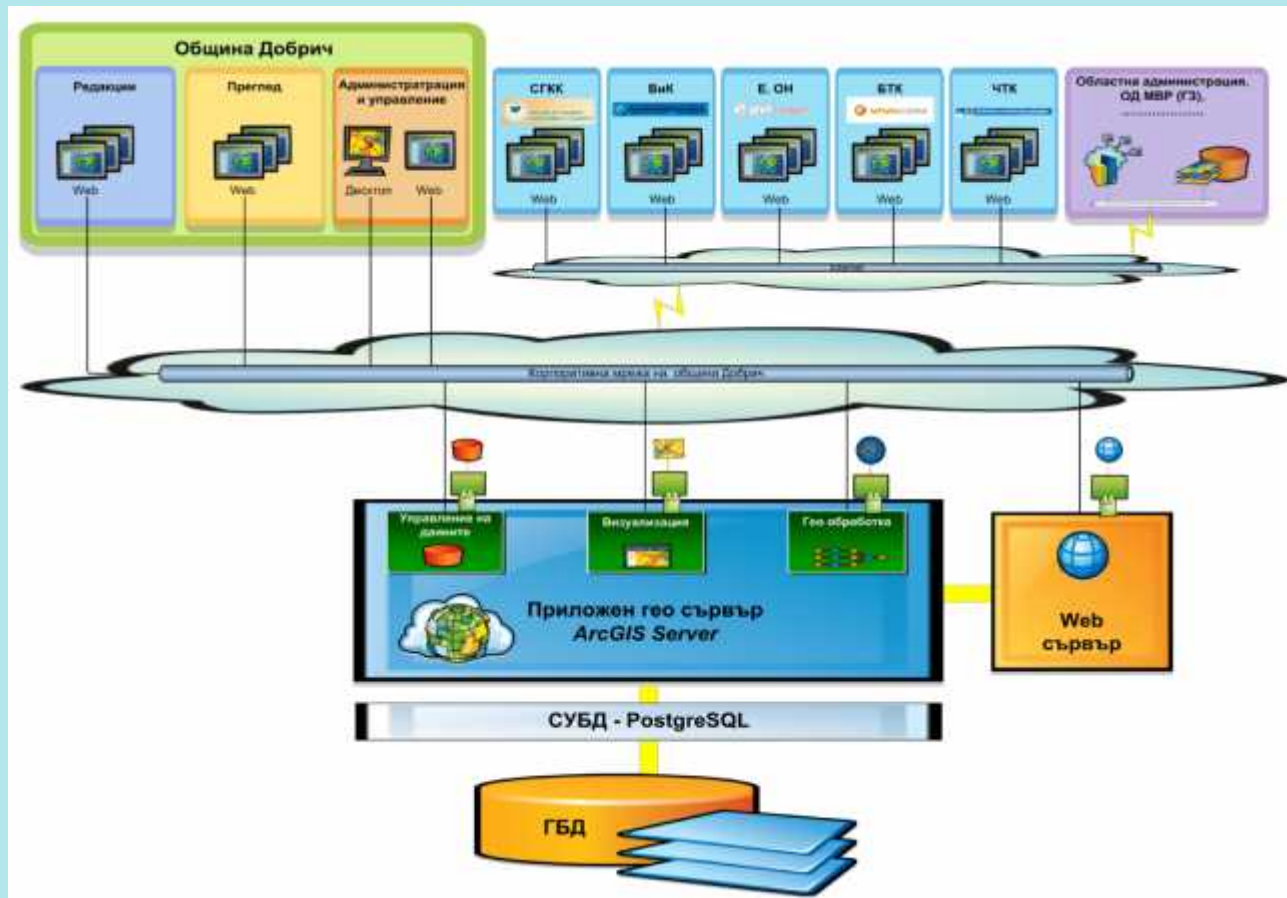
Община Добрич

Редакции

Web

Преглед

Web

Администрация и управление

Десктоп

Web

СГКК

Web

ВиК

Web

Е. ОН

Web

БТК

Web

ЧТК

Web

Областна администрация, ОД МВР (ГЗ),

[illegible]

Корпоративна мрежа на община Добрич

Управление на данните

Визуализация

Гео обработка

Приложен гео сървър
ArcGIS Server

Web сървър

СУБД - PostgreSQL

ГБД